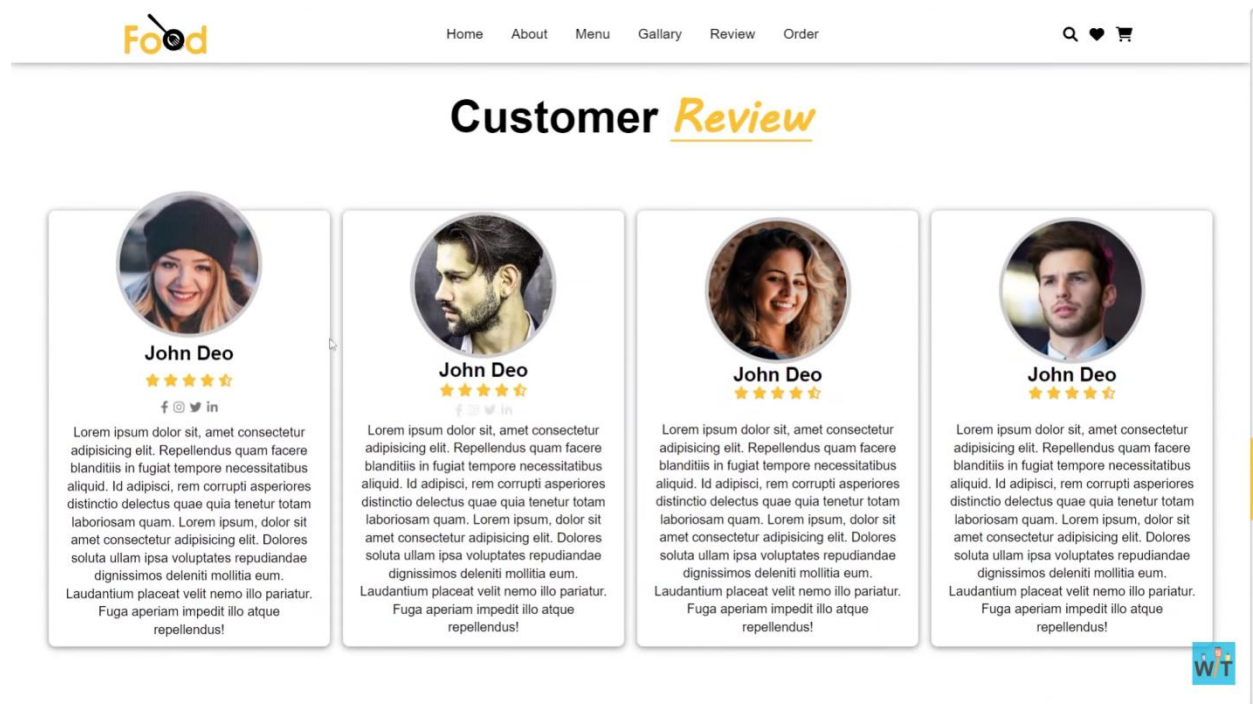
Food

Home About Menu Gallary Review Order

Customer Review

John Deo

Lorem ipsum dolor sit, amet consectetur adipisicing elit. Repellendus quam facere blanditiis in fugiat tempore necessitatibus aliquid. Id adipisci, rem corrupti asperiores distinctio delectus quae quia tenetur totam laboriosam quam. Lorem ipsum, dolor sit amet consectetur adipisicing elit. Dolores soluta ullam ipsa voluptates repudiandae dignissimos deleniti mollitia eum. Laudantium placeat velit nemo illo pariatur. Fuga aperiam impedit illo atque repellendus!

John Deo

Lorem ipsum dolor sit, amet consectetur adipisicing elit. Repellendus quam facere blanditiis in fugiat tempore necessitatibus aliquid. Id adipisci, rem corrupti asperiores distinctio delectus quae quia tenetur totam laboriosam quam. Lorem ipsum, dolor sit amet consectetur adipisicing elit. Dolores soluta ullam ipsa voluptates repudiandae dignissimos deleniti mollitia eum. Laudantium placeat velit nemo illo pariatur. Fuga aperiam impedit illo atque repellendus!

John Deo

Lorem ipsum dolor sit, amet consectetur adipisicing elit. Repellendus quam facere blanditiis in fugiat tempore necessitatibus aliquid. Id adipisci, rem corrupti asperiores distinctio delectus quae quia tenetur totam laboriosam quam. Lorem ipsum, dolor sit amet consectetur adipisicing elit. Dolores soluta ullam ipsa voluptates repudiandae dignissimos deleniti mollitia eum. Laudantium placeat velit nemo illo pariatur. Fuga aperiam impedit illo atque repellendus!

John Deo

Lorem ipsum dolor sit, amet consectetur adipisicing elit. Repellendus quam facere blanditiis in fugiat tempore necessitatibus aliquid. Id adipisci, rem corrupti asperiores distinctio delectus quae quia tenetur totam laboriosam quam. Lorem ipsum, dolor sit amet consectetur adipisicing elit. Dolores soluta ullam ipsa voluptates repudiandae dignissimos deleniti mollitia eum. Laudantium placeat velit nemo illo pariatur. Fuga aperiam impedit illo atque repellendus!

WT